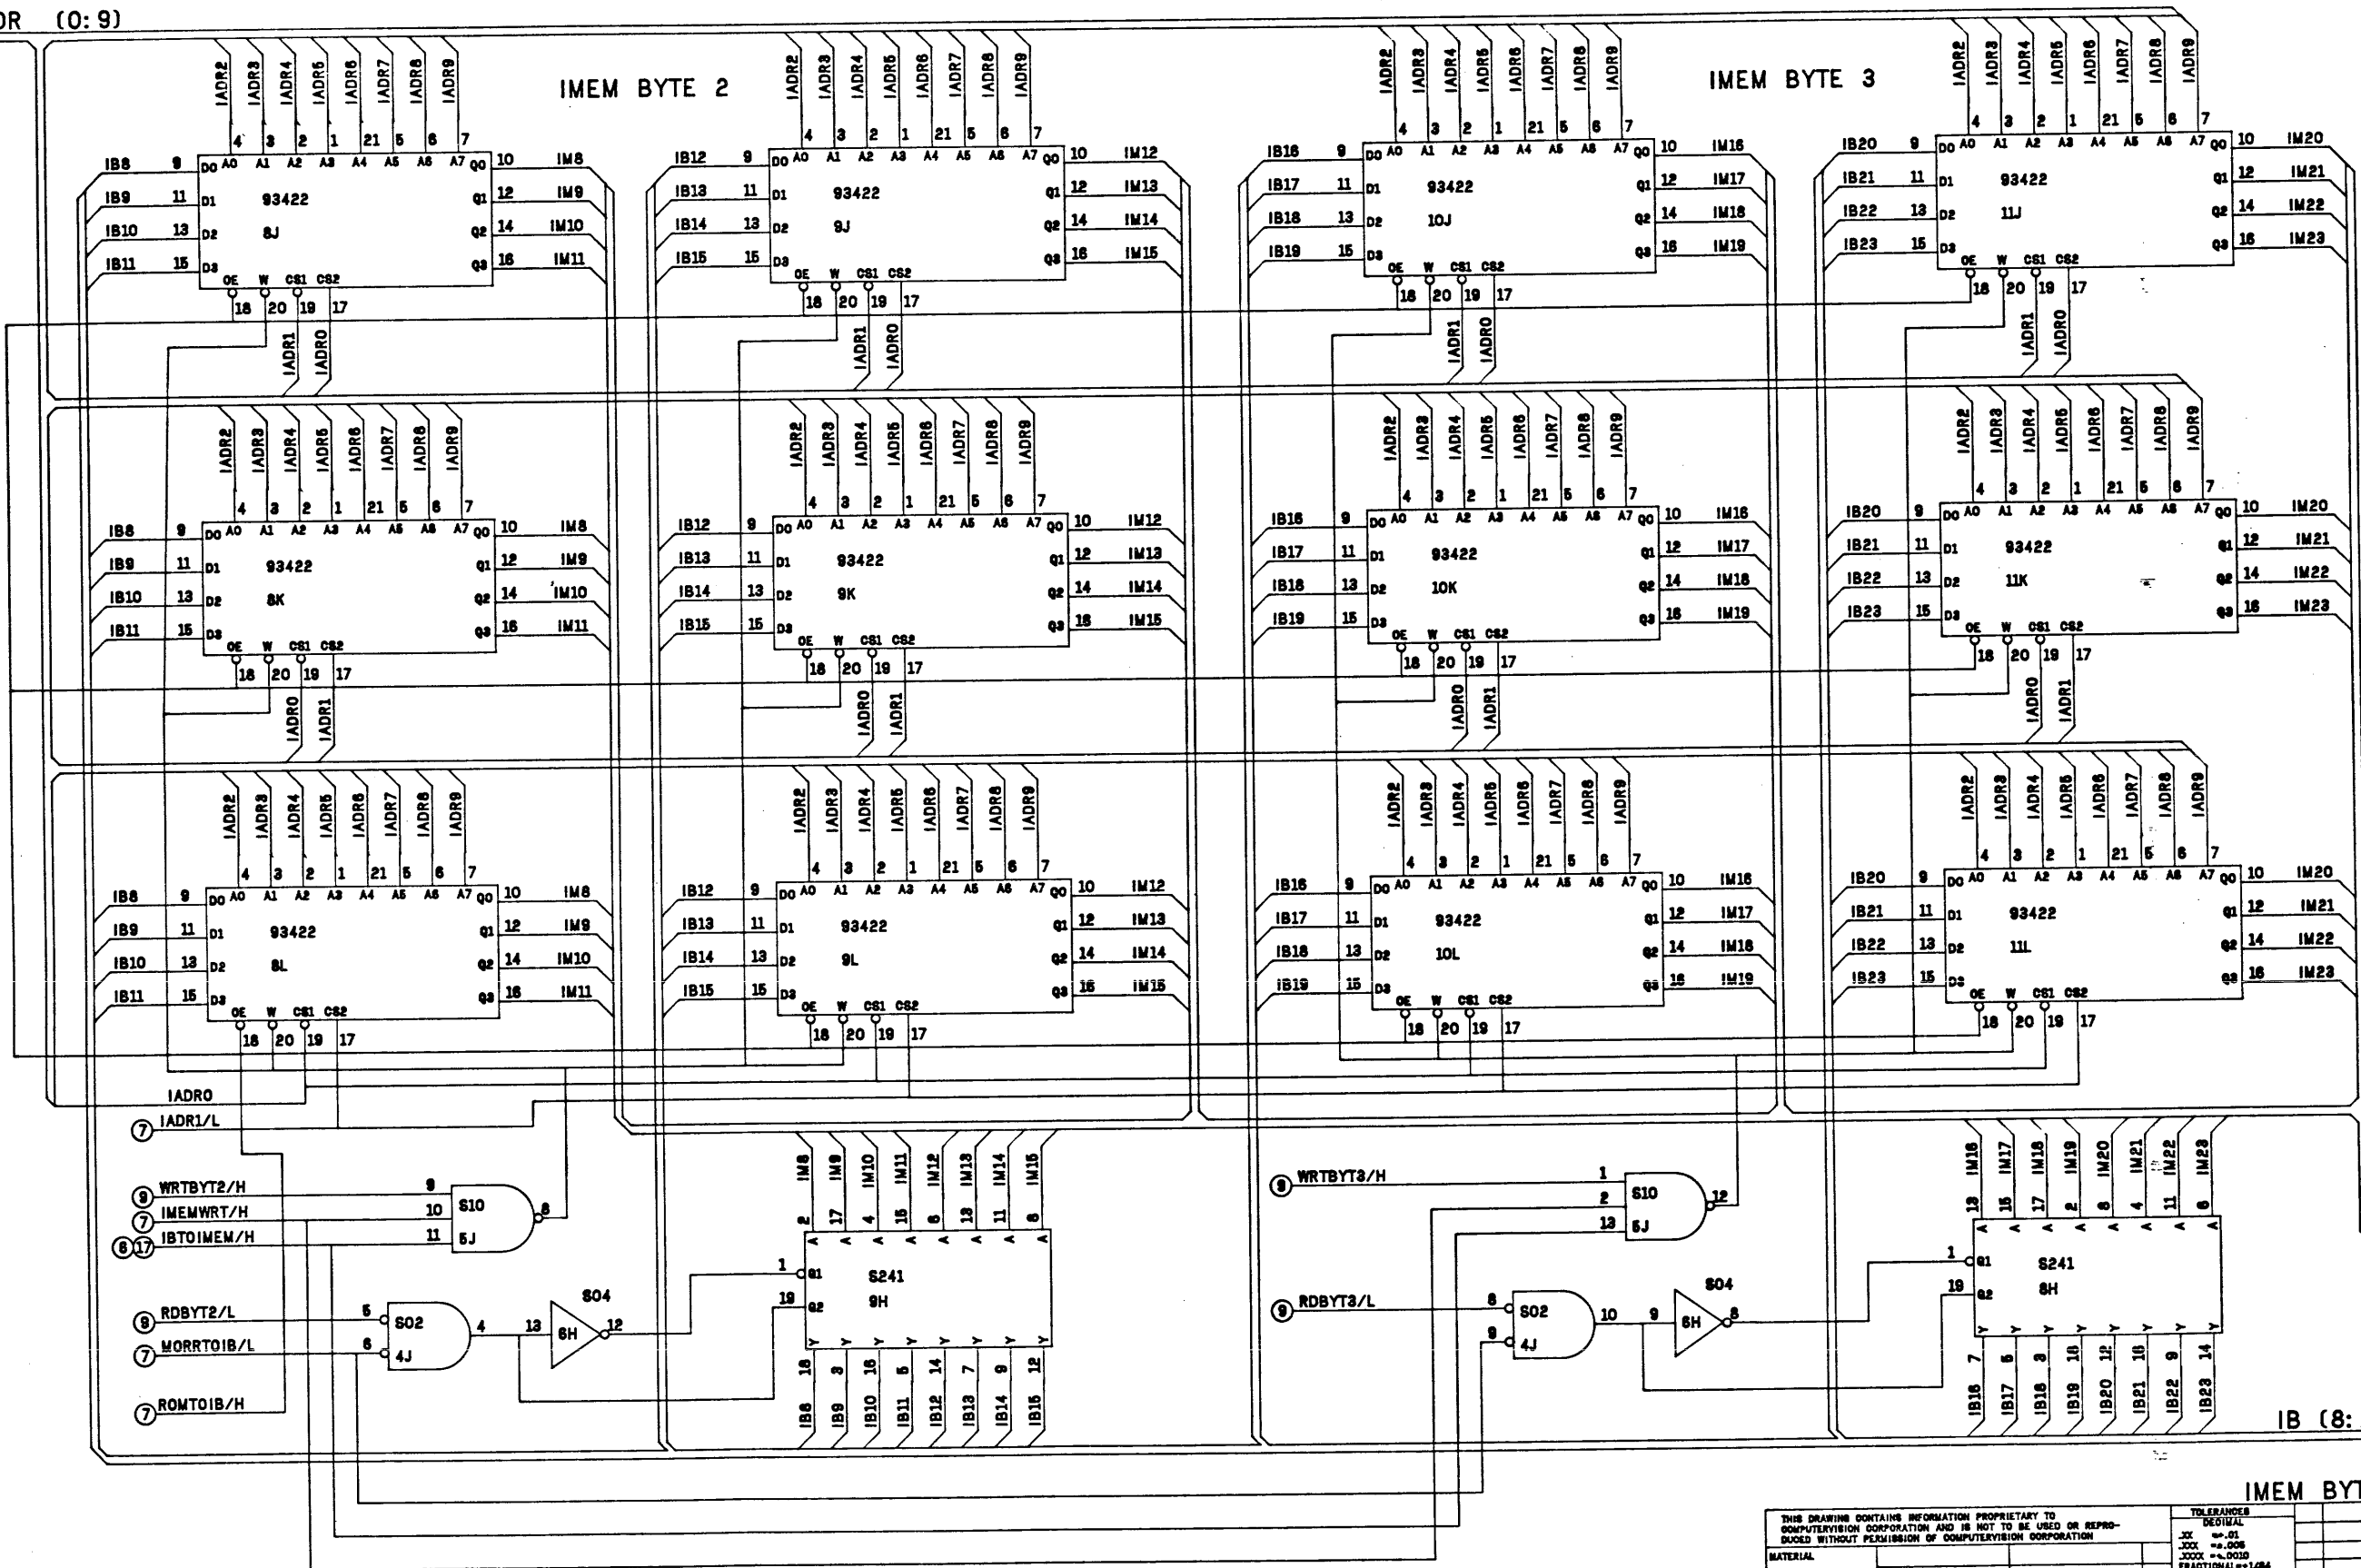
DR (0:9)

IMEM BYTE 2

IMEM BYTE 3

IADR2 IADR3 IADR4 IADR5 IADR6 IADR7 IADR8 IADR9

4 3 2 1 21 5 6 7
A0 A1 A2 A3 A4 A5 A6 A7

IB8 9 D0 93422 8J Q0 10 IM8
IB9 11 D1 Q1 12 IM9
IB10 13 D2 Q2 14 IM10
IB11 15 D3 Q3 16 IM11
OE W CS1 CS2
18 20 19 17
IADR1 IADR0

IB12 9 D0 93422 9J Q0 10 IM12
IB13 11 D1 Q1 12 IM13
IB14 13 D2 Q2 14 IM14
IB15 15 D3 Q3 16 IM15
OE W CS1 CS2
18 20 19 17
IADR1 IADR0

IB16 9 D0 93422 10J Q0 10 IM16
IB17 11 D1 Q1 12 IM17
IB18 13 D2 Q2 14 IM18
IB19 15 D3 Q3 16 IM19
OE W CS1 CS2
18 20 19 17
IADR1 IADR0

IB20 9 D0 93422 11J Q0 10 IM20
IB21 11 D1 Q1 12 IM21
IB22 13 D2 Q2 14 IM22
IB23 15 D3 Q3 16 IM23
OE W CS1 CS2
18 20 19 17
IADR1 IADR0

IB8 9 D0 93422 8K Q0 10 IM8
IB9 11 D1 Q1 12 IM9
IB10 13 D2 Q2 14 IM10
IB11 15 D3 Q3 16 IM11
OE W CS1 CS2
18 20 19 17
IADR0 IADR1

IB12 9 D0 93422 9K Q0 10 IM12
IB13 11 D1 Q1 12 IM13
IB14 13 D2 Q2 14 IM14
IB15 15 D3 Q3 16 IM15
OE W CS1 CS2
18 20 19 17
IADR0 IADR1

IB16 9 D0 93422 10K Q0 10 IM16
IB17 11 D1 Q1 12 IM17
IB18 13 D2 Q2 14 IM18
IB19 15 D3 Q3 16 IM19
OE W CS1 CS2
18 20 19 17
IADR0 IADR1

IB20 9 D0 93422 11K Q0 10 IM20
IB21 11 D1 Q1 12 IM21
IB22 13 D2 Q2 14 IM22
IB23 15 D3 Q3 16 IM23
OE W CS1 CS2
18 20 19 17
IADR0 IADR1

IB8 9 D0 93422 8L Q0 10 IM8
IB9 11 D1 Q1 12 IM9
IB10 13 D2 Q2 14 IM10
IB11 15 D3 Q3 16 IM11
OE W CS1 CS2
18 20 19 17

IB12 9 D0 93422 9L Q0 10 IM12
IB13 11 D1 Q1 12 IM13
IB14 13 D2 Q2 14 IM14
IB15 15 D3 Q3 16 IM15
OE W CS1 CS2
18 20 19 17

IB16 9 D0 93422 10L Q0 10 IM16
IB17 11 D1 Q1 12 IM17
IB18 13 D2 Q2 14 IM18
IB19 15 D3 Q3 16 IM19
OE W CS1 CS2
18 20 19 17

IB20 9 D0 93422 11L Q0 10 IM20
IB21 11 D1 Q1 12 IM21
IB22 13 D2 Q2 14 IM22
IB23 15 D3 Q3 16 IM23
OE W CS1 CS2
18 20 19 17

IADR0
7 IADR1/L
9 WRTBYT2/H
7 IMEMWRT/H
6 17 IBTOIMEM/H
9 RDBYT2/L
7 MORRTOIB/L
7 ROMTOIB/H

9 10 11 S10 5J 8
5 6 S02 4J 4
13 6H 12 S04

IM8 IM9 IM10 IM11 IM12 IM13 IM14 IM15
2 17 4 15 6 13 11 8
1 G1 S241 9H
19 G2
18 3 16 5 14 7 9 12
IB8 IB9 IB10 IB11 IB12 IB13 IB14 IB15

9 WRTBYT3/H
1 2 13 S10 5J 12
9 RDBYT3/L
8 9 S02 4J 10
9 6H 8 S04

IM16 IM17 IM18 IM19 IM20 IM21 IM22 IM23
13 15 17 2 6 4 11 8
1 G1 S241 8H
19 G2
7 5 3 18 12 16 9 14
IB16 IB17 IB18 IB19 IB20 IB21 IB22 IB23

IB (8:

IMEM BYT

THIS DRAWING CONTAINS INFORMATION PROPRIETARY TO COMPUTERVISION CORPORATION AND IS NOT TO BE USED OR REPRODUCED WITHOUT PERMISSION OF COMPUTERVISION CORPORATION
MATERIAL
TOLERANCES
DECIMAL
.XX =±.01
.XXX =±.005
.XXXX =±.0010
FRACTIONAL=±1/64